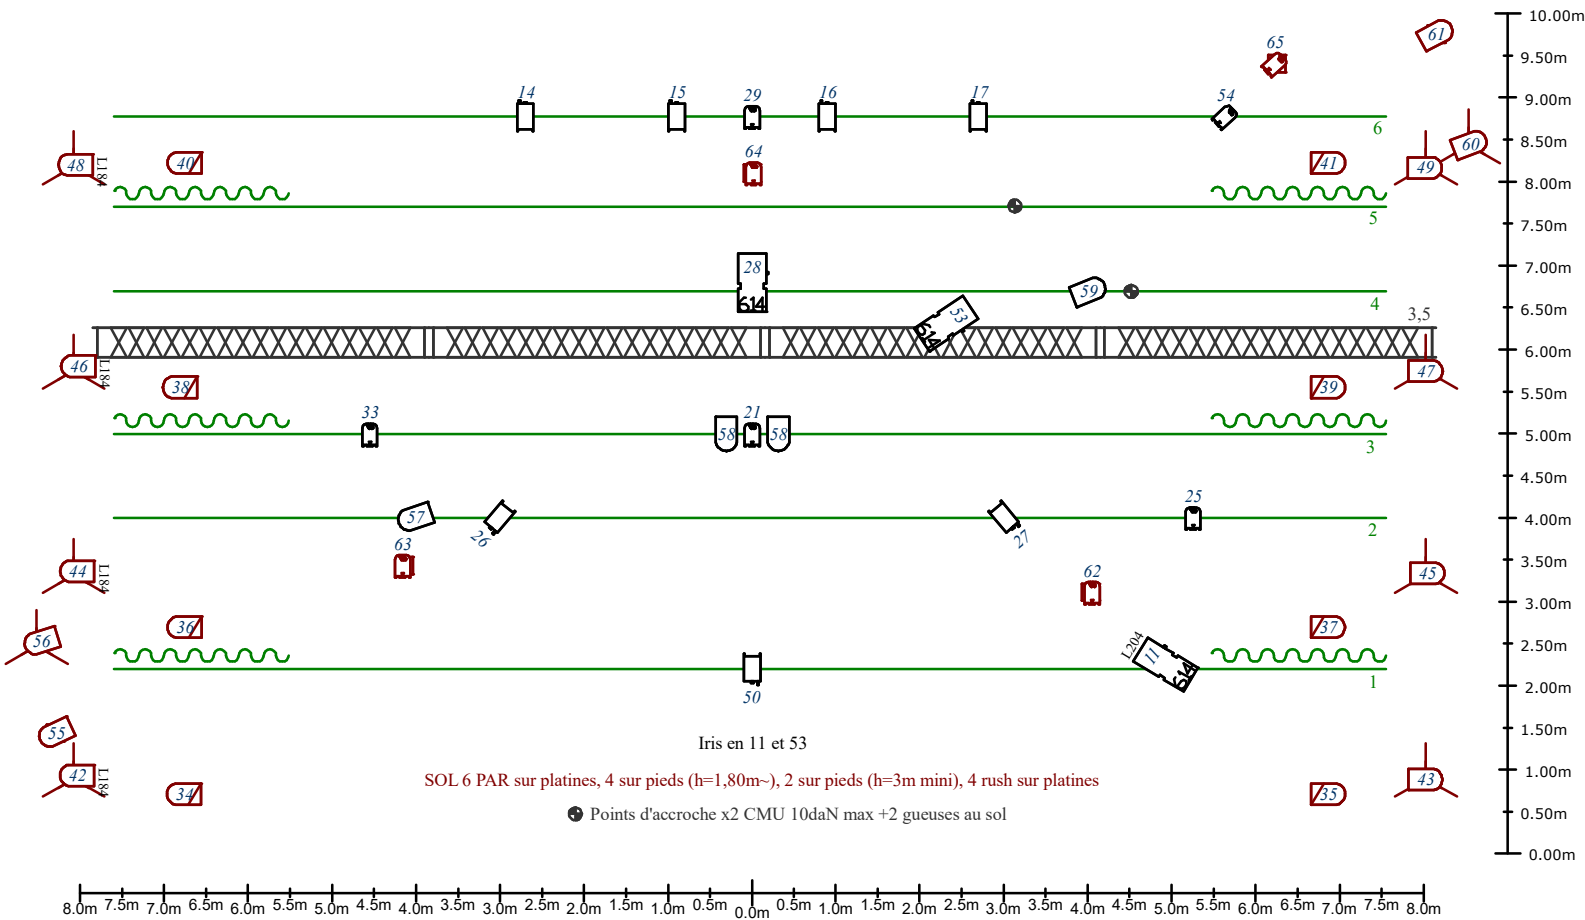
10.00m
9.50m
9.00m
8.50m
8.00m
7.50m
7.00m
6.50m
6.00m
5.50m
5.00m
4.50m
4.00m
3.50m
3.00m
2.50m
2.00m
1.50m
1.00m
0.50m
0.00m

65
61
14
15
29
16
17
54
6
60
48
L184
40
64
41
49
5
28
614
59
4
53
614
3,5
46
L184
38
39
47
33
21
58
58
3
57
26
27
25
2
63
44
L184
45
62
56
36
37
L204
11
614
1
50
55
Iris en 11 et 53
42
L184
43
SOL 6 PAR sur platines, 4 sur pieds (h=1,80m~), 2 sur pieds (h=3m mini), 4 rush sur platines
34
35
Points d'accroche x2 CMU 10daN max +2 gueuses au sol

8.0m 7.5m 7.0m 6.5m 6.0m 5.5m 5.0m 4.5m 4.0m 3.5m 3.0m 2.5m 2.0m 1.5m 1.0m 0.5m 0.0m 0.5m 1.0m 1.5m 2.0m 2.5m 3.0m 3.5m 4.0m 4.5m 5.0m 5.5m 6.0m 6.5m 7.0m 7.5m 8.0m